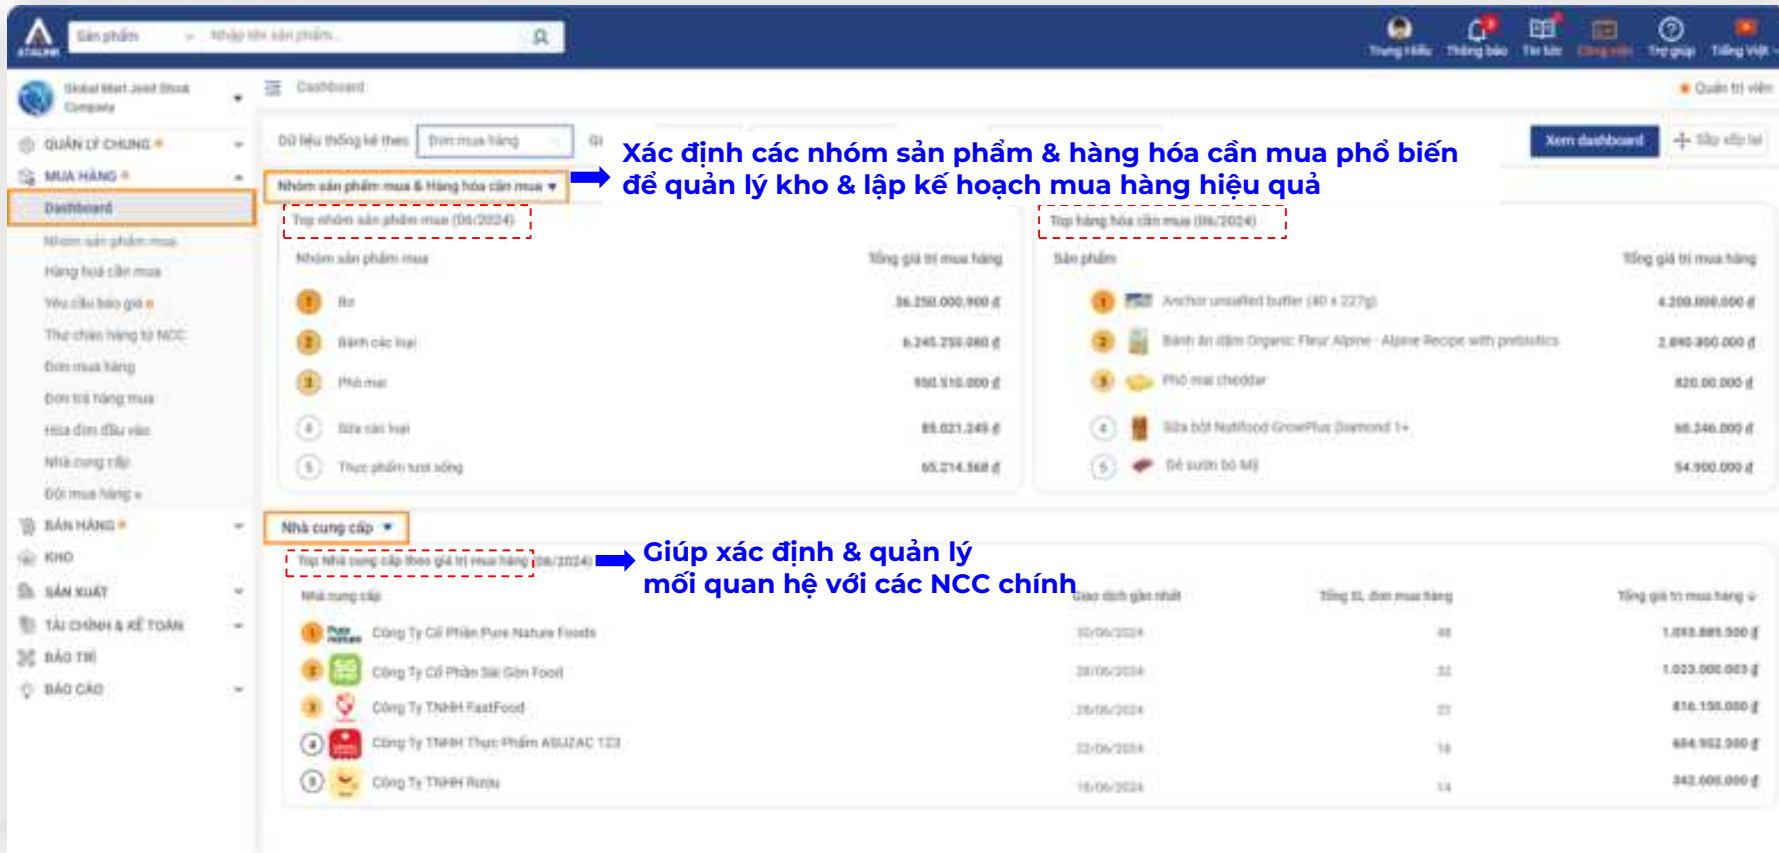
Sản phẩm Nhập tên sản phẩm...

Trung tâm Thông báo Tin tức Công việc Trợ giúp Tiếng Việt

Global Mart Joint Stock Company

Dashboard

Quản trị viên

QUẢN LÝ CHUNG

MUA HÀNG

Dashboard

Nhóm sản phẩm mua

Hàng hoá cần mua

Yêu cầu báo giá

Thư chào hàng từ NCC

Đơn mua hàng

Đơn trả hàng mua

Hóa đơn đầu vào

Nhà cung cấp

Đối mua hàng

BÁN HÀNG

KHO

SẢN XUẤT

TÀI CHÍNH & KẾ TOÁN

BẢO TRÌ

BÁO CÁO

Dữ liệu thống kê theo Đơn mua hàng

Xem dashboard

Sắp xếp lại

Xác định các nhóm sản phẩm & hàng hóa cần mua phổ biến để quản lý kho & lập kế hoạch mua hàng hiệu quả

Nhóm sản phẩm mua & Hàng hóa cần mua

Top nhóm sản phẩm mua (06/2024)

| Nhóm sản phẩm mua | Tổng giá trị mua hàng |
|---|---|
| 1 Bơ | 36.250.000.900 đ |
| 2 Bánh các loại | 6.245.250.080 đ |
| 3 Phô mai | 950.510.000 đ |
| 4 Sữa các loại | 85.021.245 đ |
| 5 Thực phẩm tươi sống | 65.214.568 đ |

Top hàng hóa cần mua (06/2024)

| Sản phẩm | Tổng giá trị mua hàng |
|---|---|
| 1 Anchor unsalted butter (40 x 227g) | 4.200.000.000 đ |
| 2 Bánh ăn dặm Organic Fleur Alpine - Alpine Recipe with prebiotics | 2.890.800.000 đ |
| 3 Phô mai cheddar | 820.00.000 đ |
| 4 Sữa bột Nutifood GrowPlus Diamond 1+ | 80.246.000 đ |
| 5 Dẻ sườn bò Mỹ | 54.900.000 đ |

Nhà cung cấp

Top nhà cung cấp theo giá trị mua hàng (06/2024)

Giúp xác định & quản lý mối quan hệ với các NCC chính

| Nhà cung cấp | Giao dịch gần nhất | Tổng SL đơn mua hàng | Tổng giá trị mua hàng |
|---|---|---|---|
| 1 Công Ty Cổ Phần Pure Nature Foods | 30/06/2024 | 48 | 1.093.885.500 đ |
| 2 Công Ty Cổ Phần Sài Gòn Food | 28/06/2024 | 32 | 1.023.000.003 đ |
| 3 Công Ty TNHH FastFood | 28/06/2024 | 22 | 816.150.000 đ |
| 4 Công Ty TNHH Thực Phẩm ASUZAC 123 | 22/06/2024 | 18 | 604.952.500 đ |
| 5 Công Ty TNHH Rượu | 18/06/2024 | 14 | 342.000.000 đ |